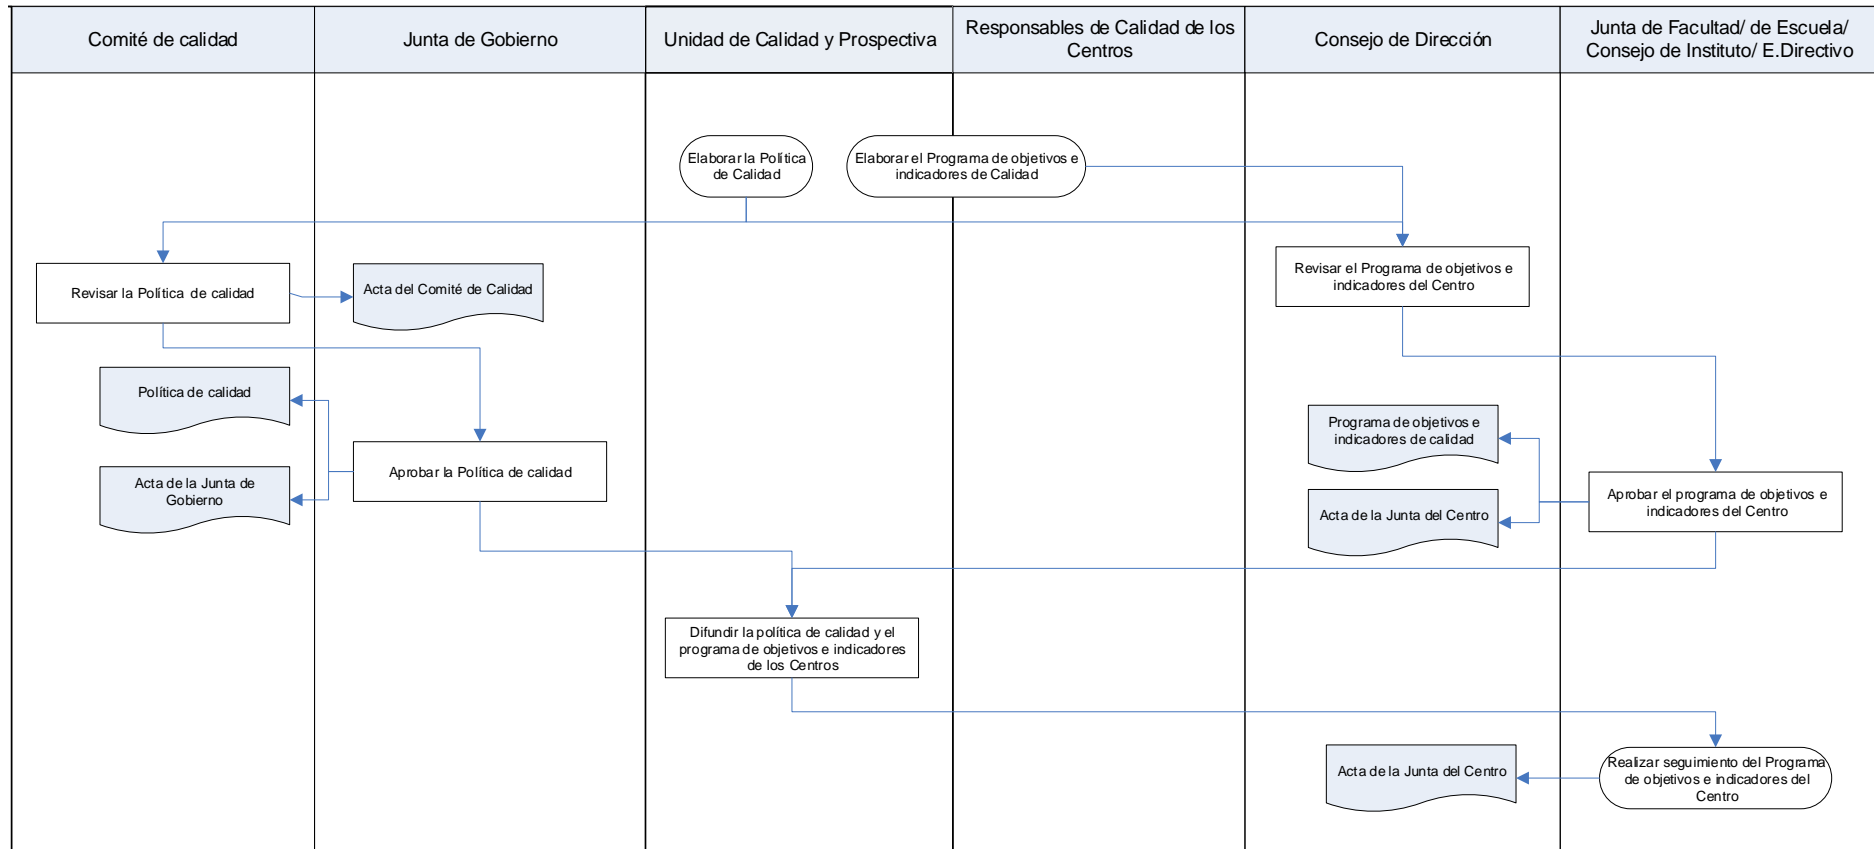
| Comité de calidad | Junta de Gobierno | Unidad de Calidad y Prospectiva | Responsables de Calidad de los Centros | Consejo de Dirección | Junta de Facultad/ de Escuela/ Consejo de Instituto/ E.Directivo |
|---|---|---|---|---|---|

Elaborar la Política de Calidad

Elaborar el Programa de objetivos e indicadores de Calidad

Revisar la Política de calidad

Acta del Comité de Calidad

Revisar el Programa de objetivos e indicadores del Centro

Política de calidad

Programa de objetivos e indicadores de calidad

Aprobar la Política de calidad

Acta de la Junta de Gobierno

Acta de la Junta del Centro

Aprobar el programa de objetivos e indicadores del Centro

Difundir la política de calidad y el programa de objetivos e indicadores de los Centros

Acta de la Junta del Centro

Realizar seguimiento del Programa de objetivos e indicadores del Centro